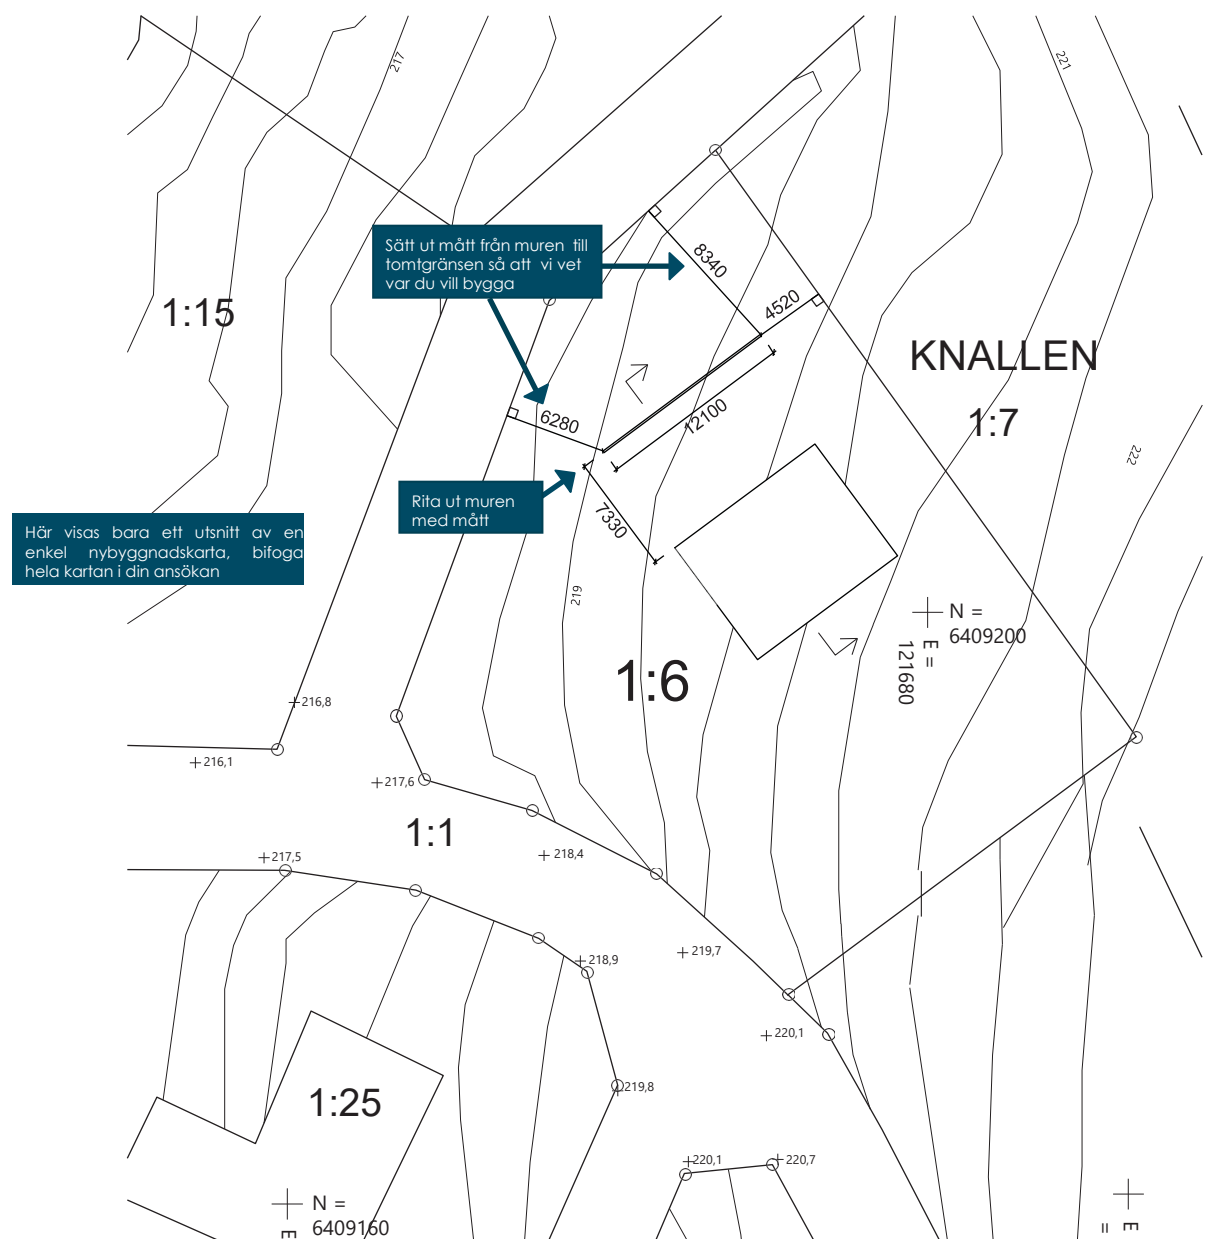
217

221

Sätt ut mått från muren till tomtgränsen så att vi vet var du vill bygga

8340

4520

1:15

KNALLEN

1:7

6280

12100

222

Rita ut muren med mått

7330

Här visas bara ett utsnitt av en enkel nybyggnadskarta, bifoga hela kartan i din ansökan

219

N = 6409200

E = 121680

1:6

216,8

216,1

217,6

1:1

217,5

218,4

218,9

219,7

220,1

219,8

1:25

220,1

220,7

N = 6409160

E

E =